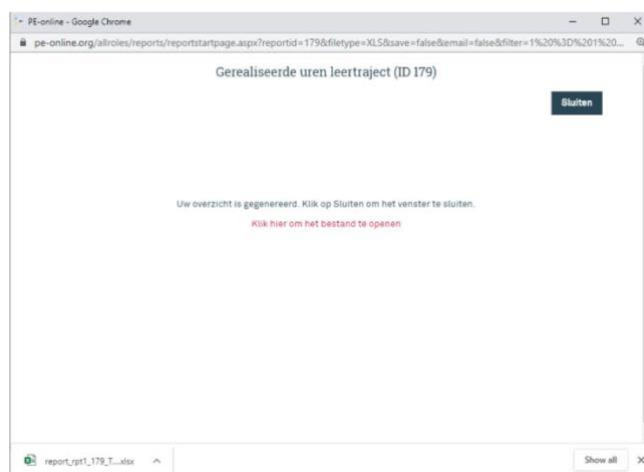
PE-online - Google Chrome

pe-online.org/allroles/reports/reportstartpage.aspx?reportid=179&filetype=XLS&save=false&email=false&filter=1%20%3D%201%20...

Gerealiseerde uren leertraject (ID 179)

Sluiten

Uw overzicht is gegenereerd. Klik op Sluiten om het venster te sluiten.

Klik hier om het bestand te openen

report_rpt1_179_T....xlsx ^

Show all ×